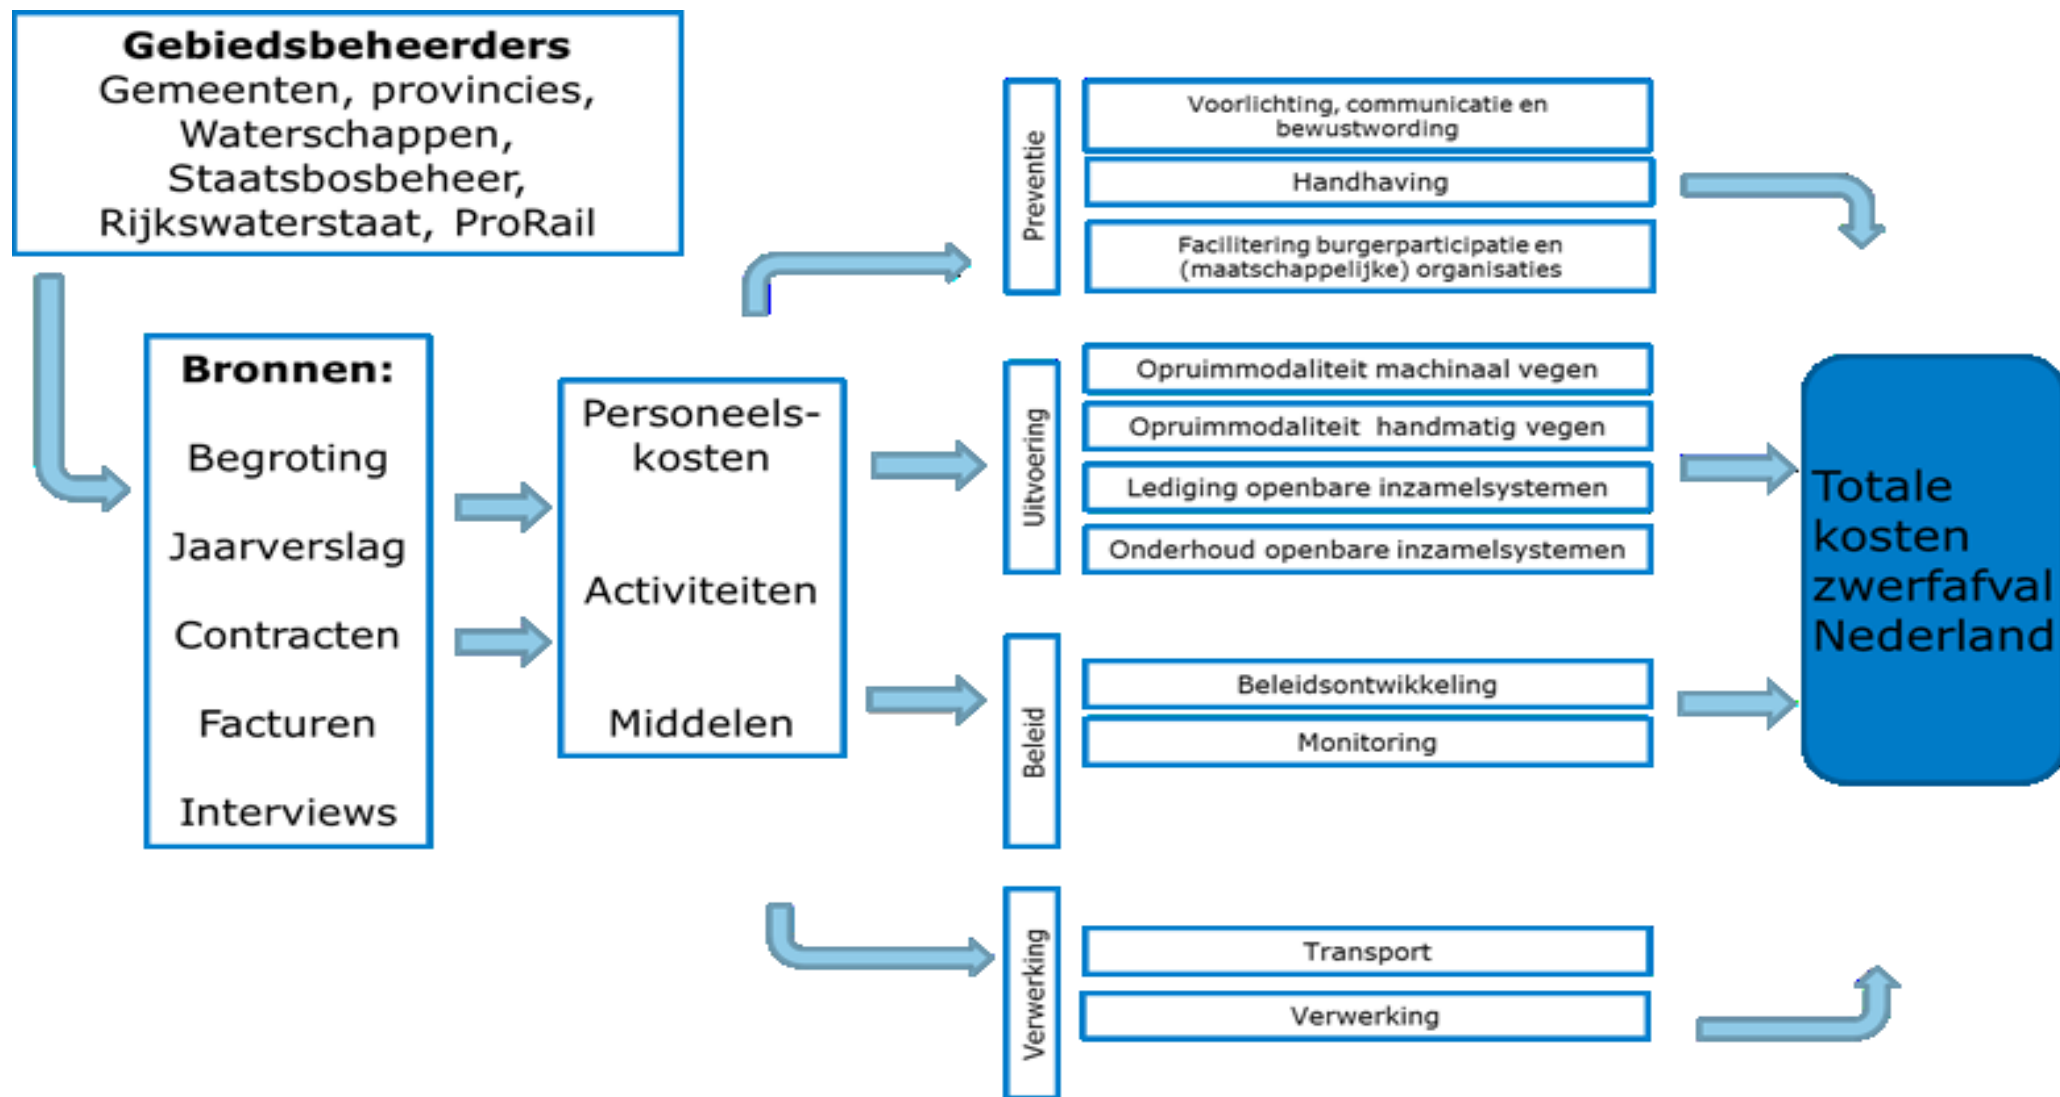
**Gebiedsbeheerders**
Gemeenten, provincies, Waterschappen, Staatsbosbeheer, Rijkswaterstaat, ProRail

**Bronnen:**
Begroting
Jaarverslag
Contracten
Facturen
Interviews

Personeelskosten
Activiteiten
Middelen

Preventie
Voorlichting, communicatie en bewustwording
Handhaving
Facilitering burgerparticipatie en (maatschappelijke) organisaties

Uitvoering
Opruimmodaliteit machinaal vegen
Opruimmodaliteit handmatig vegen
Lediging openbare inzamelsystemen
Onderhoud openbare inzamelsystemen

Beleid
Beleidsontwikkeling
Monitoring

Verwerking
Transport
Verwerking

Totale kosten zwerfafval Nederland